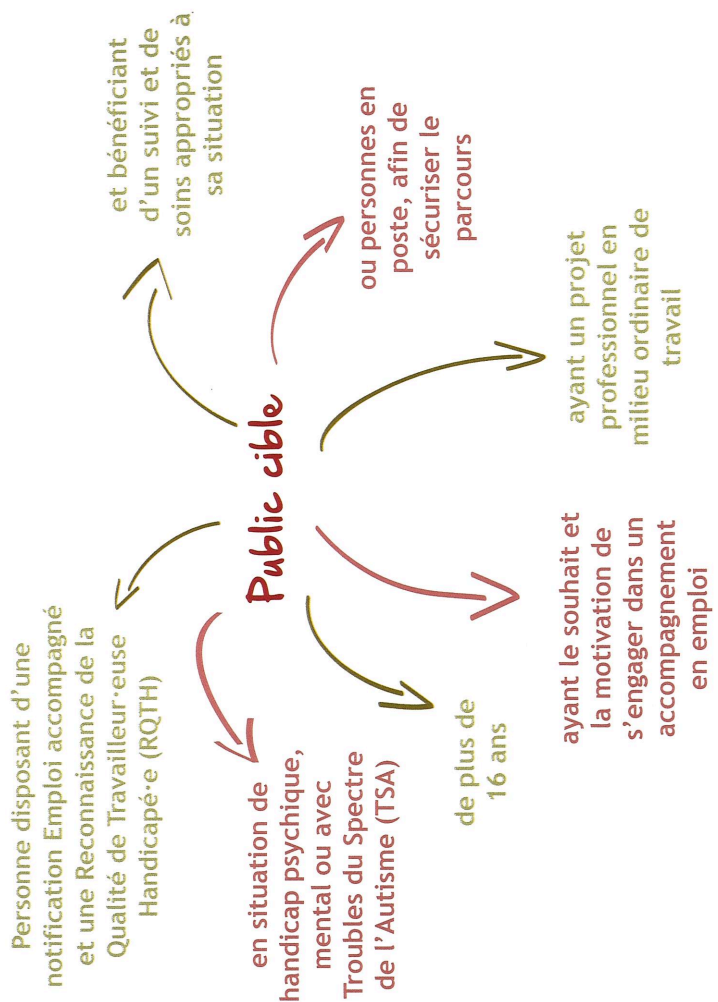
Public cible

Personne disposant d'une notification Emploi accompagné et une Reconnaissance de la Qualité de Travailleur·euse Handicapé·e (RQTH)

en situation de handicap psychique, mental ou avec Troubles du Spectre de l'Autisme (TSA)

de plus de 16 ans

ayant le souhait et la motivation de s'engager dans un accompagnement en emploi

ayant un projet professionnel en milieu ordinaire de travail

ou personnes en poste, afin de sécuriser le parcours

et bénéficiant d'un suivi et de soins appropriés à sa situation